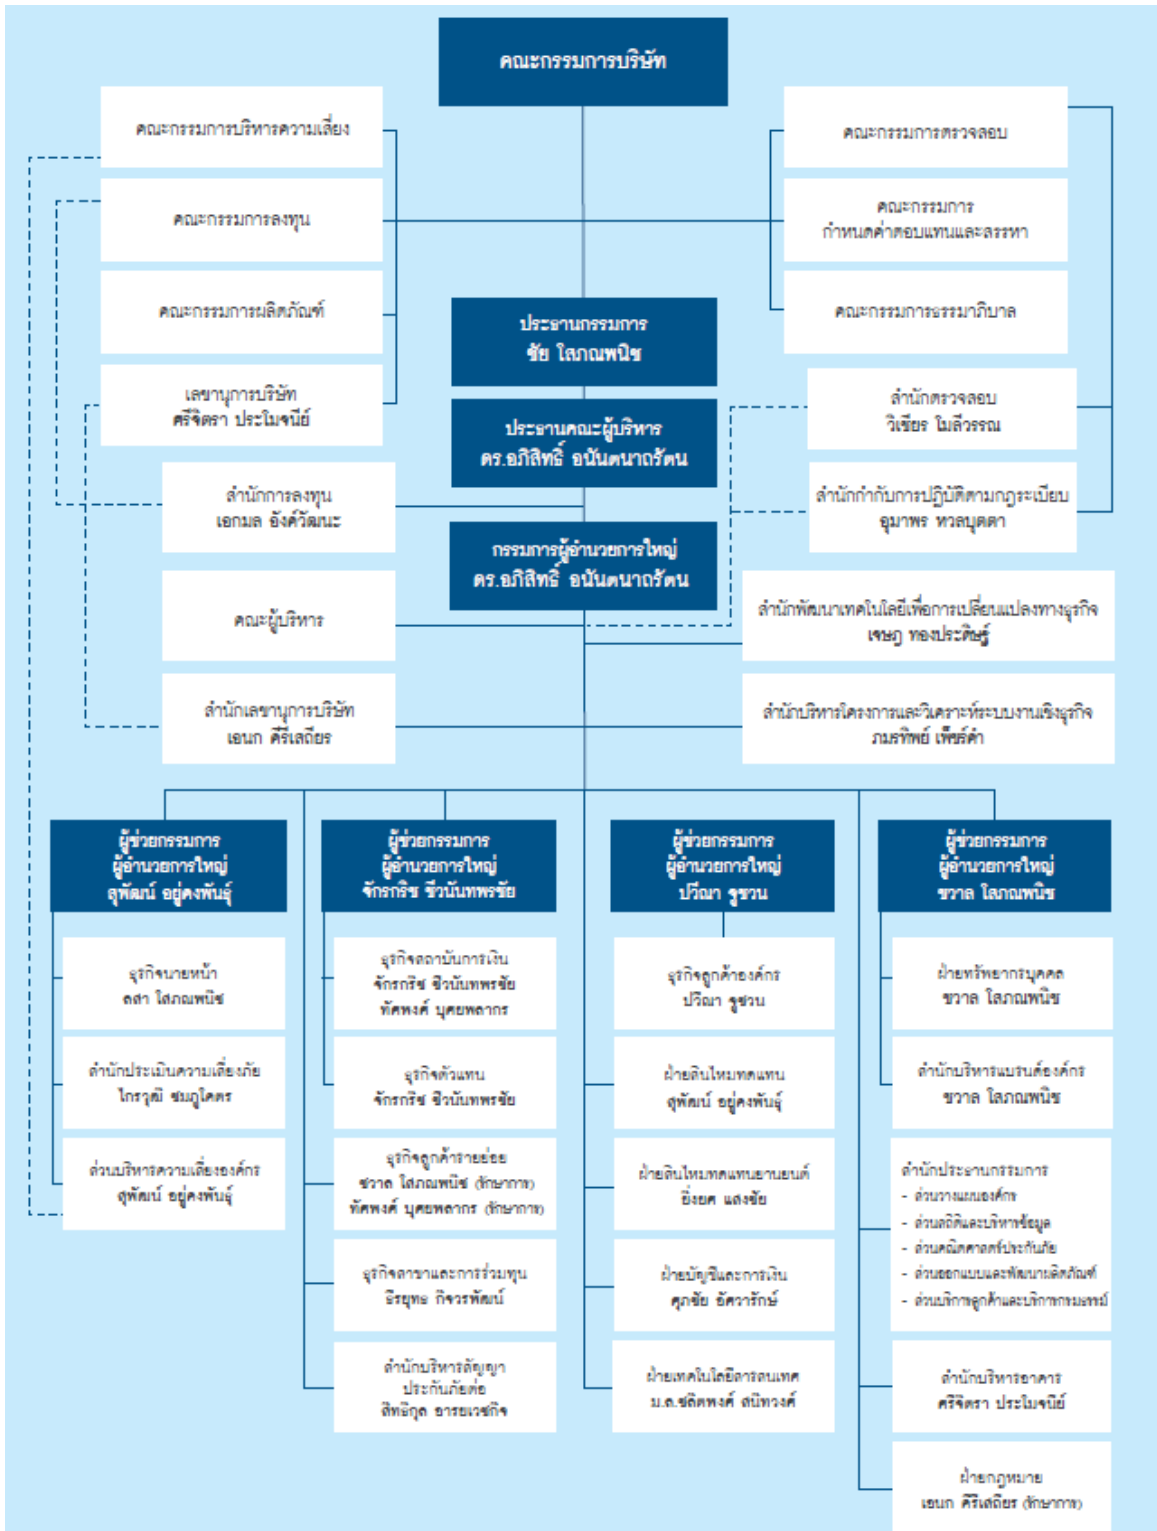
คณะกรรมการบริษัท

คณะกรรมการบริหารความเสี่ยง

คณะกรรมการลงทุน

คณะกรรมการผลิตภัณฑ์

เลขานุการบริษัท
ศรีจิตรา ประโมจนีย์

คณะกรรมการตรวจสอบ

คณะกรรมการ
กำหนดค่าตอบแทนและสรรหา

คณะกรรมการธรรมาภิบาล

ประธานกรรมการ
ชัย โสภณพนิช

ประธานคณะผู้บริหาร
ดร.อภิสิทธิ์ อนันตนาถรัตน

สำนักตรวจสอบ
วิเชียร ไมล้วรรณ

สำนักกำกับการปฏิบัติตามกฎระเบียบ
อุมาพร หวลบุตตา

สำนักการลงทุน
เอกมล อังค์วัฒนะ

กรรมการผู้อำนวยการใหญ่
ดร.อภิสิทธิ์ อนันตนาถรัตน

คณะผู้บริหาร

สำนักพัฒนาเทคโนโลยีเพื่อการเปลี่ยนแปลงทางธุรกิจ
เจษฎ ทองประดิษฐ์

สำนักเลขานุการบริษัท
เอนก ศรีเสถียร

สำนักบริหารโครงการและวิเคราะห์ระบบงานเชิงธุรกิจ
ภมรทิพย์ เพ็ชร์คำ

ผู้ช่วยกรรมการ
ผู้อำนวยการใหญ่
สุพัฒน์ อยู่คงพันธุ์

ผู้ช่วยกรรมการ
ผู้อำนวยการใหญ่
จักรกริช ชีวนันทพรชัย

ผู้ช่วยกรรมการ
ผู้อำนวยการใหญ่
ปรีณา ฐชวน

ผู้ช่วยกรรมการ
ผู้อำนวยการใหญ่
ชวาล โสภณพนิช

ธุรกิจนายหน้า
ลลิล โสภณพนิช

สำนักประเมินความเสี่ยงภัย
ไกรวุฒิ ชมภูโคตร

ส่วนบริหารความเสี่ยงองค์กร
สุพัฒน์ อยู่คงพันธุ์

ธุรกิจสถาบันการเงิน
จักรกริช ชีวนันทพรชัย
ทัศพงศ์ บุศยพลากร

ธุรกิจตัวแทน
จักรกริช ชีวนันทพรชัย

ธุรกิจลูกค้ารายย่อย
ชวาล โสภณพนิช (รักษาการ)
ทัศพงศ์ บุศยพลากร (รักษาการ)

ธุรกิจสาขาและการร่วมทุน
ธีรยุทธ กิจวรพัฒน์

สำนักบริหารสัญญา
ประกันภัยต่อ
สิทธิกุล อารยเวชกิจ

ธุรกิจลูกค้าองค์กร
ปรีณา ฐชวน

ฝ่ายสินไหมทดแทน
สุพัฒน์ อยู่คงพันธุ์

ฝ่ายสินไหมทดแทนยานยนต์
ยิ่งยศ แสงชัย

ฝ่ายบัญชีและการเงิน
ศุภชัย อัศวารักษ์

ฝ่ายเทคโนโลยีสารสนเทศ
ม.ล.ชลิตพงศ์ สนิทวงศ์

ฝ่ายทรัพยากรบุคคล
ชวาล โสภณพนิช

สำนักบริหารแบรนด์องค์กร
ชวาล โสภณพนิช

สำนักประธานกรรมการ
- ส่วนวางแผนองค์กร
- ส่วนสถิติและบริหารข้อมูล
- ส่วนคณิตศาสตร์ประกันภัย
- ส่วนออกแบบและพัฒนาผลิตภัณฑ์
- ส่วนบริการลูกค้าและบริการกรมธรรม์

สำนักบริหารอาคาร
ศรีจิตรา ประโมจนีย์

ฝ่ายกฎหมาย
เอนก ศรีเสถียร (รักษาการ)